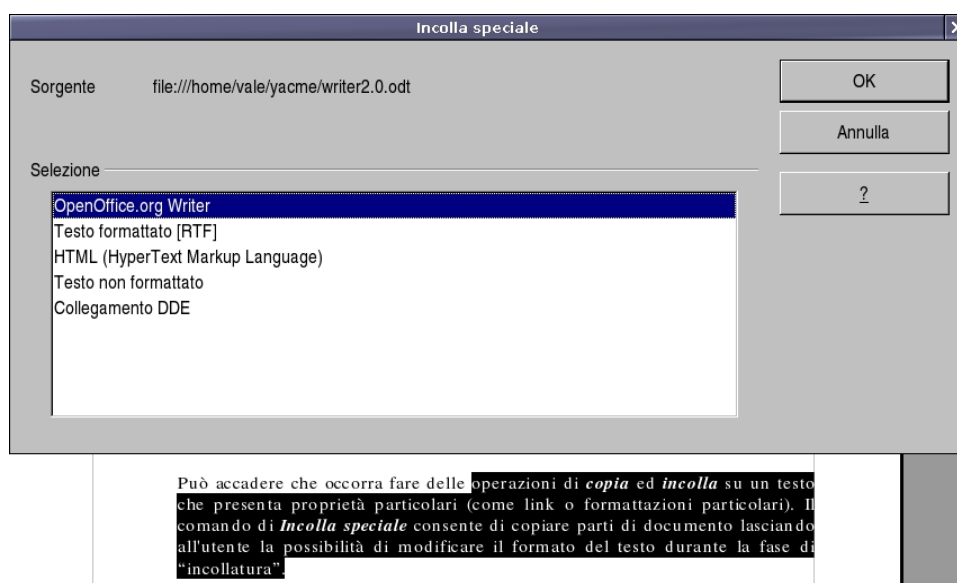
Incolla speciale

Sorgente file:///home/vale/yacme/writer2.0.odt

OK

Annulla

?

Selezione

OpenOffice.org Writer
Testo formattato [RTF]
HTML (HyperText Markup Language)
Testo non formattato
Collegamento DDE

Può accadere che occorra fare delle operazioni di *copia* ed *incolla* su un testo che presenta proprietà particolari (come link o formattazioni particolari). Il comando di *Incolla speciale* consente di copiare parti di documento lasciando all'utente la possibilità di modificare il formato del testo durante la fase di "incollatura".